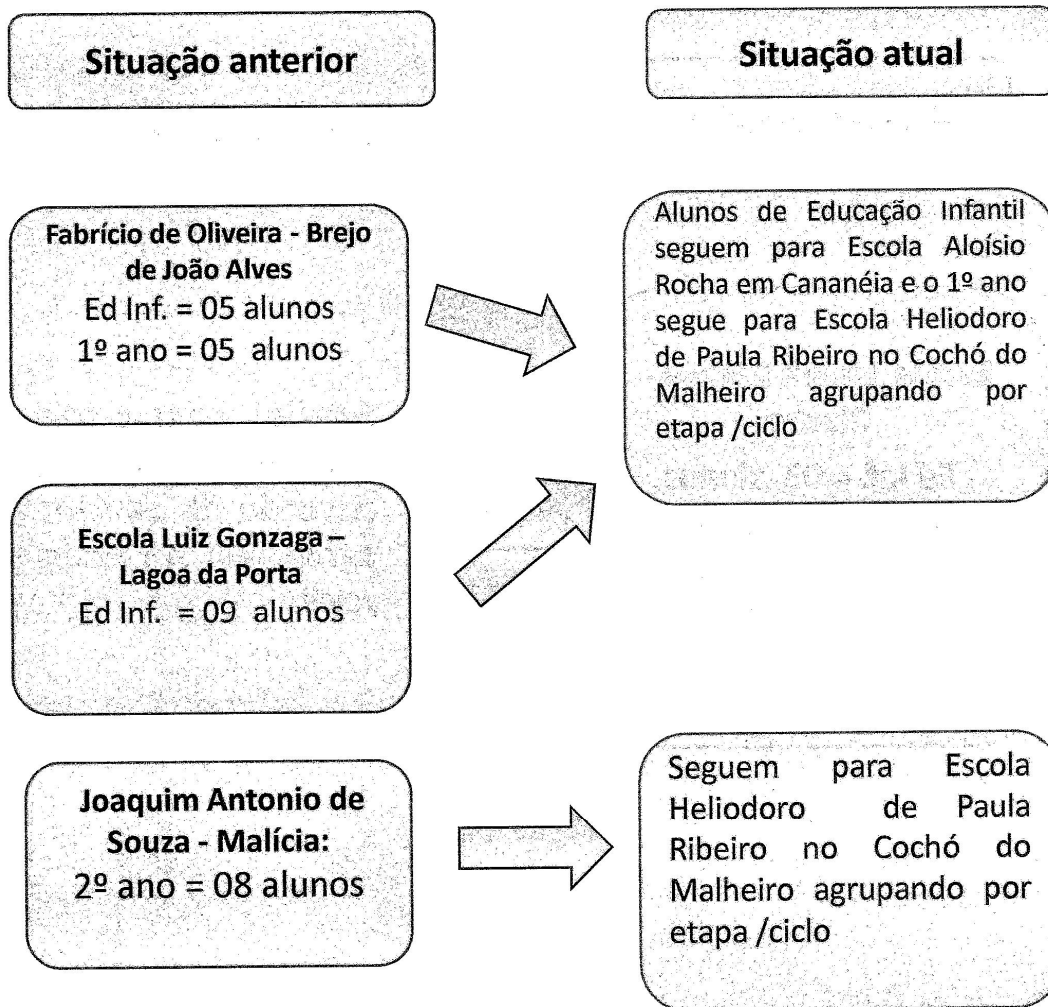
Situação anterior

Situação atual

Fabrício de Oliveira - Brejo de João Alves
Ed Inf. = 05 alunos
1º ano = 05 alunos

Alunos de Educação Infantil seguem para Escola Aloísio Rocha em Cananéia e o 1º ano segue para Escola Heliodoro de Paula Ribeiro no Cochó do Malheiro agrupando por etapa /ciclo

Escola Luiz Gonzaga – Lagoa da Porta
Ed Inf. = 09 alunos

Joaquim Antonio de Souza - Malícia:
2º ano = 08 alunos

Seguem para Escola Heliodoro de Paula Ribeiro no Cochó do Malheiro agrupando por etapa /ciclo